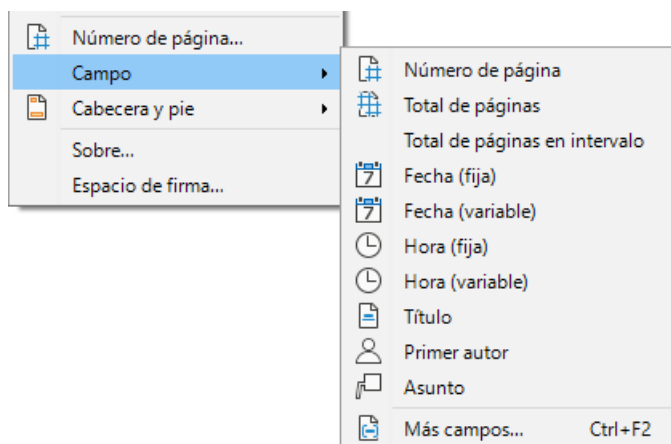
Número de página...
Campo
Cabecera y pie
Sobre...
Espacio de firma...

Número de página
Total de páginas
Total de páginas en intervalo
Fecha (fija)
Fecha (variable)
Hora (fija)
Hora (variable)
Título
Primer autor
Asunto
Más campos... Ctrl+F2